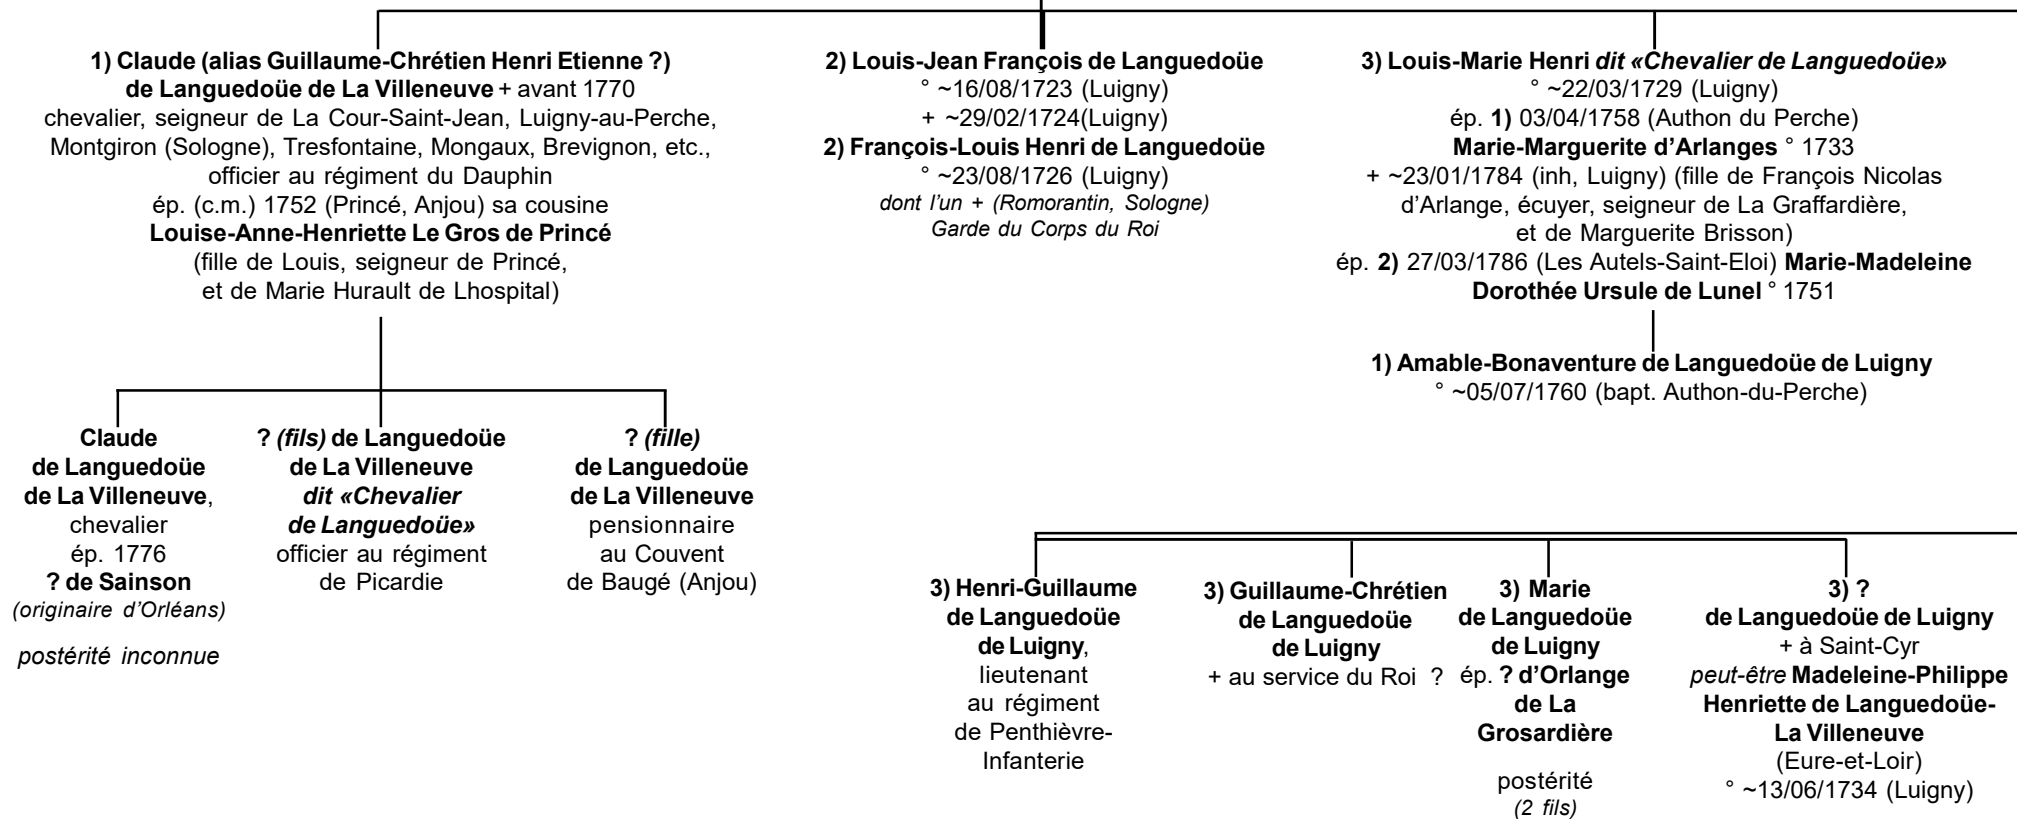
1) Claude (alias Guillaume-Chrétien Henri Etienne ?) de Languedoüe de La Villeneuve + avant 1770
chevalier, seigneur de La Cour-Saint-Jean, Luigny-au-Perche, Montgiron (Sologne), Tresfontaine, Mongaux, Brevignon, etc., officier au régiment du Dauphin
ép. (c.m.) 1752 (Princé, Anjou) sa cousine
Louise-Anne-Henriette Le Gros de Princé
(fille de Louis, seigneur de Princé, et de Marie Hurault de Lhospital)

2) Louis-Jean François de Languedoüe
° ~16/08/1723 (Luigny)
+ ~29/02/1724(Luigny)
2) François-Louis Henri de Languedoüe
° ~23/08/1726 (Luigny)
dont l'un + (Romorantin, Sologne)
Garde du Corps du Roi

3) Louis-Marie Henri dit «Chevalier de Languedoüe»
° ~22/03/1729 (Luigny)
ép. 1) 03/04/1758 (Authon du Perche)
Marie-Marguerite d'Arlanges ° 1733
+ ~23/01/1784 (inh, Luigny) (fille de François Nicolas d'Arlange, écuyer, seigneur de La Graffardière, et de Marguerite Brisson)
ép. 2) 27/03/1786 (Les Autels-Saint-Eloi) Marie-Madeleine Dorothée Ursule de Lunel ° 1751

1) Amable-Bonaventure de Languedoüe de Luigny
° ~05/07/1760 (bapt. Authon-du-Perche)

Claude de Languedoüe de La Villeneuve, chevalier
ép. 1776
? de Sainson
(originaire d'Orléans)
postérité inconnue

? (fils) de Languedoüe de La Villeneuve
dit «Chevalier de Languedoüe»
officier au régiment de Picardie

? (fille) de Languedoüe de La Villeneuve
pensionnaire au Couvent de Baugé (Anjou)

3) Henri-Guillaume de Languedoüe de Luigny, lieutenant au régiment de Penthièvre-Infanterie

3) Guillaume-Chrétien de Languedoüe de Luigny
+ au service du Roi ?

3) Marie de Languedoüe de Luigny
ép. ? d'Orlange de La Grosardière
postérité
(2 fils)

3) ?
de Languedoüe de Luigny
+ à Saint-Cyr
peut-être Madeleine-Philippe Henriette de Languedoüe-La Villeneuve
(Eure-et-Loir)
° ~13/06/1734 (Luigny)